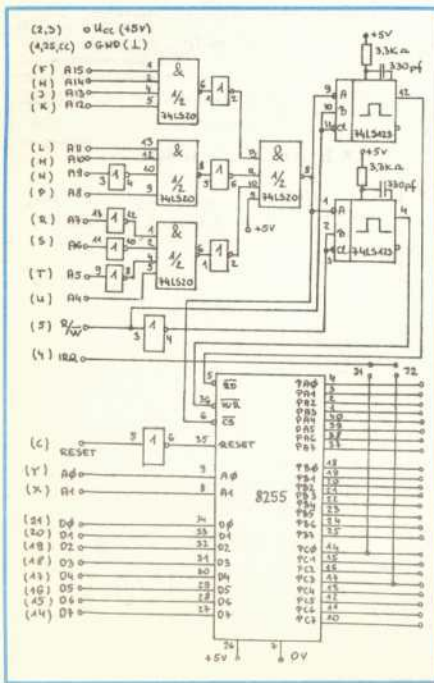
(2,3) o $U_{cc}$ (+5V)
(1,25,CC) o GND (L)

(F) A15
(H) A14
(J) A13
(K) A12
&
1/2
74LS20

(L) A11
(M) A10
(N) A9
(P) A8
&
1/2
74LS20

(R) A7
(S) A6
(T) A5
(U) A4
&
1/2
74LS20

&
1/2
74LS20
+5V

+5V
3,3K Ω
330 pf
A
B
Cl
74LS123

+5V
3,3K Ω
330 pf
A
B
Cl
74LS123

(5) R/W
(4) IRQ

(C) RESET
(Y) AØ
(X) A1

(21) DØ
(20) D1
(19) D2
(18) D3
(17) D4
(16) D5
(15) D6
(14) D7

RD
WR
CS
RESET
AØ
A1
DØ
D1
D2
D3
D4
D5
D6
D7

8255

PAØ
PA1
PA2
PA3
PA4
PA5
PA6
PA7
PBØ
PB1
PB2
PB3
PB4
PB5
PB6
PB7
PCØ
PC1
PC2
PC3
PC4
PC5
PC6
PC7

J1
J2

+5V
OV